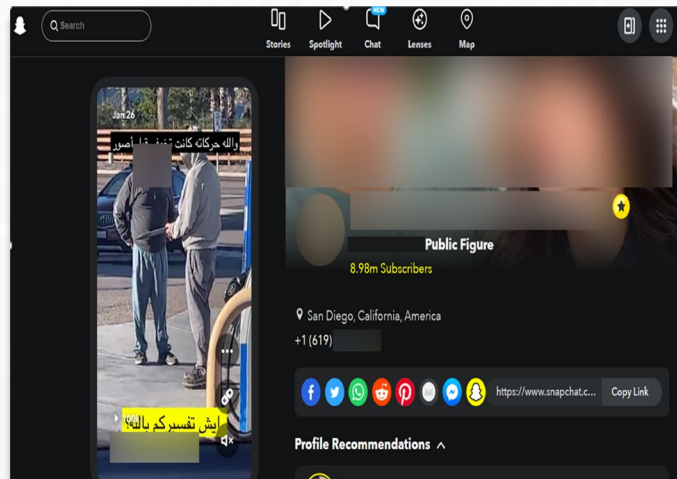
Search

Stories Spotlight NEW Chat Lenses Map

Jan 26

والله حركاته كانت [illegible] أصور

ايش تفسيركم بالله؟

Public Figure

8.98m Subscribers

San Diego, California, America

+1 (619) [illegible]

https://www.snapchat.c...

Copy Link

Profile Recommendations